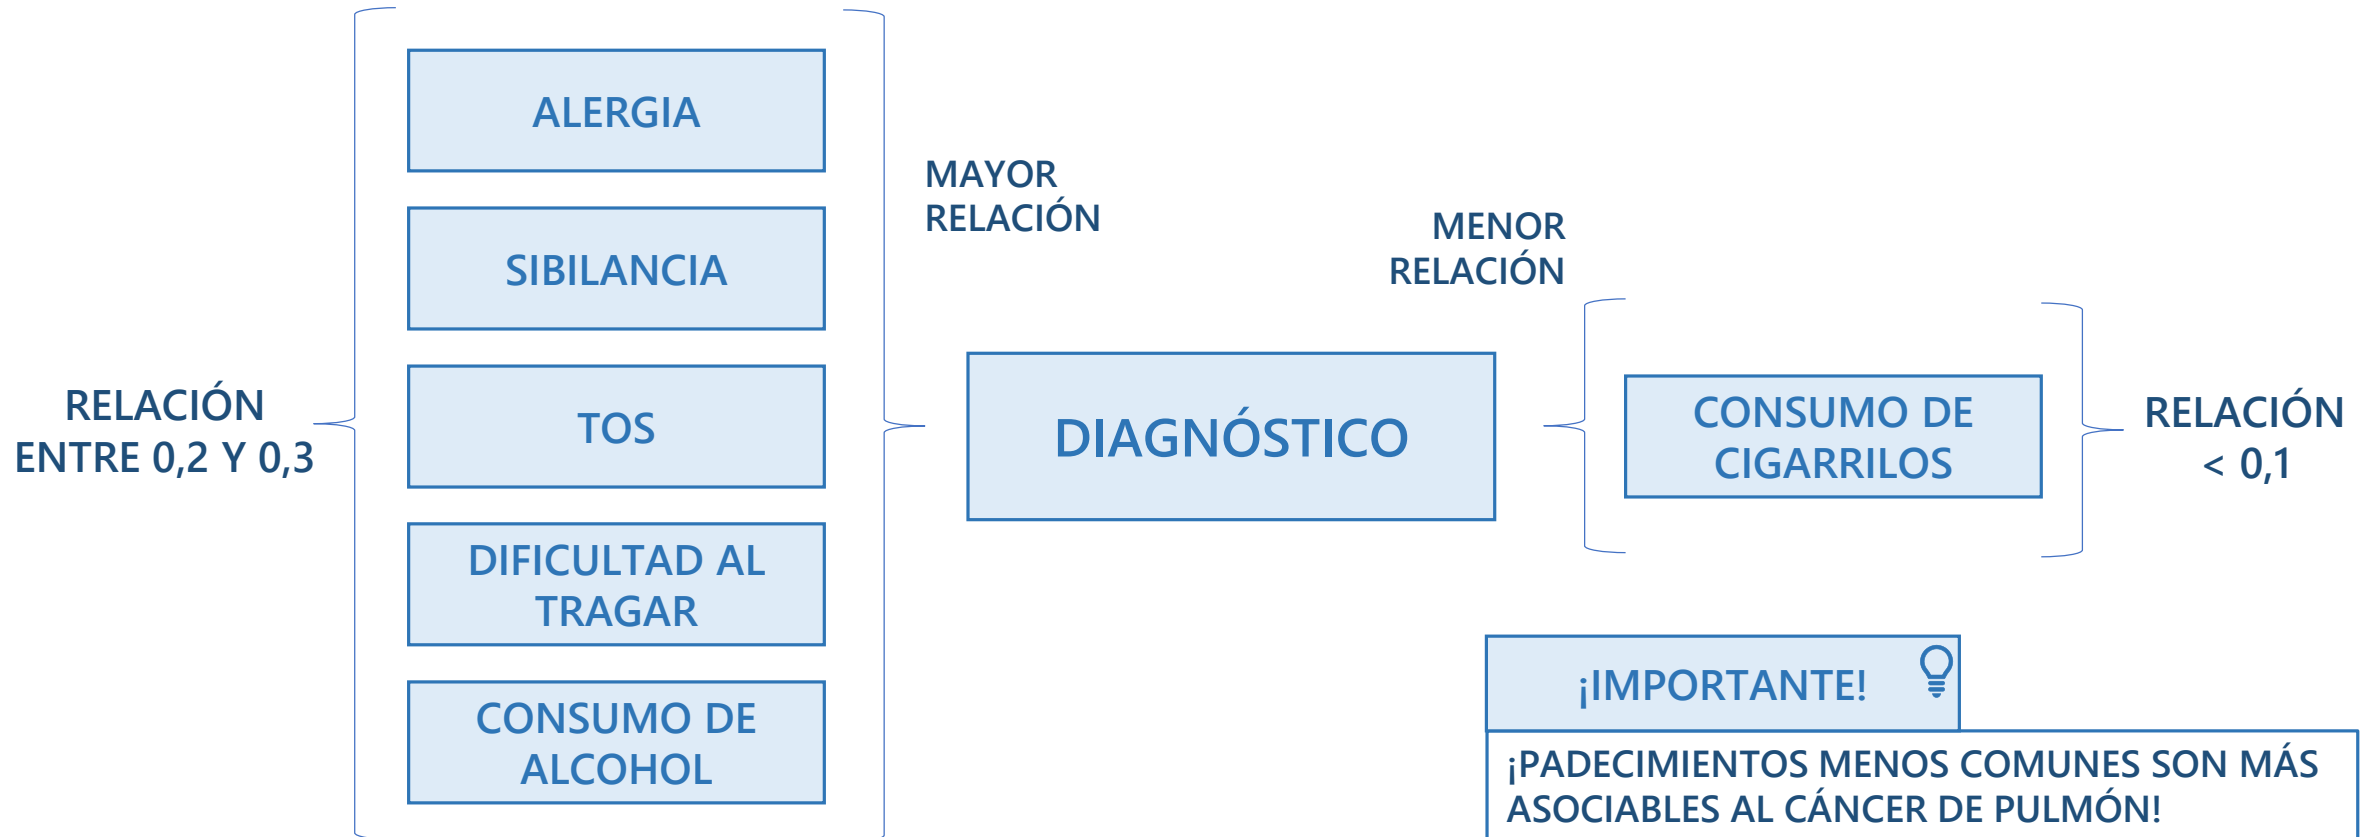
RELACIÓN ENTRE 0,2 Y 0,3

ALERGIA

SIBILANCIA

TOS

DIFICULTAD AL TRAGAR

CONSUMO DE ALCOHOL

MAYOR RELACIÓN

DIAGNÓSTICO

MENOR RELACIÓN

CONSUMO DE CIGARRILOS

RELACIÓN < 0,1

¡IMPORTANTE!

¡PADECIMIENTOS MENOS COMUNES SON MÁS ASOCIABLES AL CÁNCER DE PULMÓN!